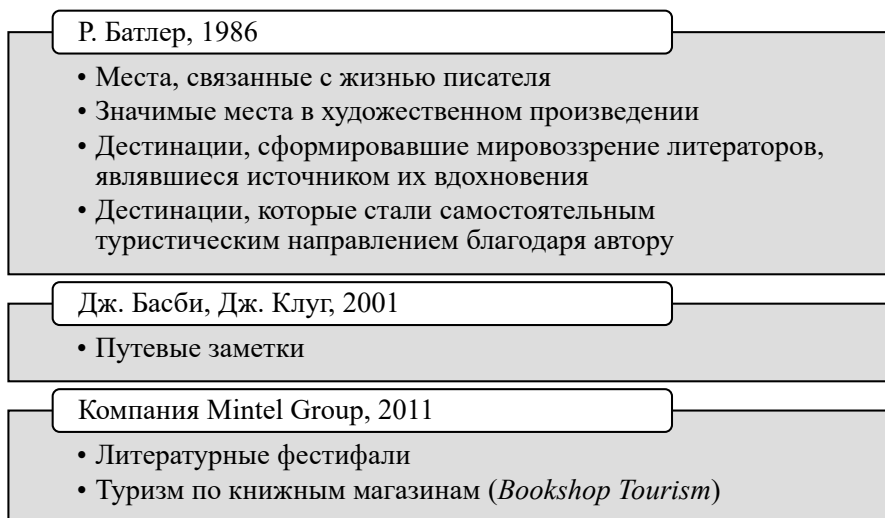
Р. Батлер, 1986

• Места, связанные с жизнью писателя
• Значимые места в художественном произведении
• Дестинации, сформировавшие мировоззрение литераторов, являвшиеся источником их вдохновения
• Дестинации, которые стали самостоятельным туристическим направлением благодаря автору

Дж. Басби, Дж. Клуг, 2001

• Путевые заметки

Компания Mintel Group, 2011

• Литературные фестифали
• Туризм по книжным магазинам (*Bookshop Tourism*)